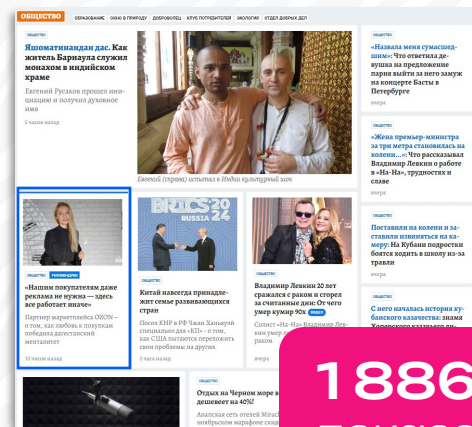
ОБЩЕСТВО ОБРАЗОВАНИЕ ОКНО В ПРИРОДУ ДОБРОВОЛЕЦ КЛУБ ПОТРЕБИТЕЛЕЙ ЭКОЛОГИЯ ОТДЕЛ ДОБРЫХ ДЕЛ

Яшоматинандан дас. Как житель Барнаула служил монахом в индийском храме

Евгений Русаков прошел инициацию и получил духовное имя

1 часть назад

Евгений (справа) испытал в Индии культурный шок.

ОБЩЕСТВО

«Назвала меня сумасшедшим»: Что ответила девушка на предложение парня выйти за него замуж на концерте Басты в Петербурге

вчера

ОБЩЕСТВО

«Жена премьер-министра за три метра становилась на колени...»: Что рассказывал Владимир Левкин о работе в «На-На», трудностях и славе

вчера

ОБЩЕСТВО

Поставили на колени и заставили извиняться на камеру: На Кубани подростки боятся ходить в школу из-за травли

вчера

ОБЩЕСТВО

С чего началась история кубанского казачества: знаем Хоперского казачьего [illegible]

ОБЩЕСТВО РЕКЛАМА

«Нашим покупателям даже реклама не нужна — здесь все работает иначе»

Партнер маркетплейса OZON – о том, как любовь к покупкам победила дагестанский менталитет

12 часов назад

BRICS RUSSIA 2024

ОБЩЕСТВО

Китай навсегда принадлежит семье развивающихся стран

Посол КНР в РФ Чжан Ханьхуэй специально для «КП» – о том, как США пытаются переложить свои проблемы на других

2 часа назад

ОБЩЕСТВО

Владимир Левкин 20 лет сражался с раком и сгорел за считанные дни: От чего умер кумир 90х ВИДЕО

Солист «На-На» Владимир Левкин умер после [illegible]

вчера

ОБЩЕСТВО

Отдых на Черном море в бархатный сезон подешевел на 40%!

Анапская сеть отелей Mirac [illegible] необходимое марафоне скид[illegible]

1886
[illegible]